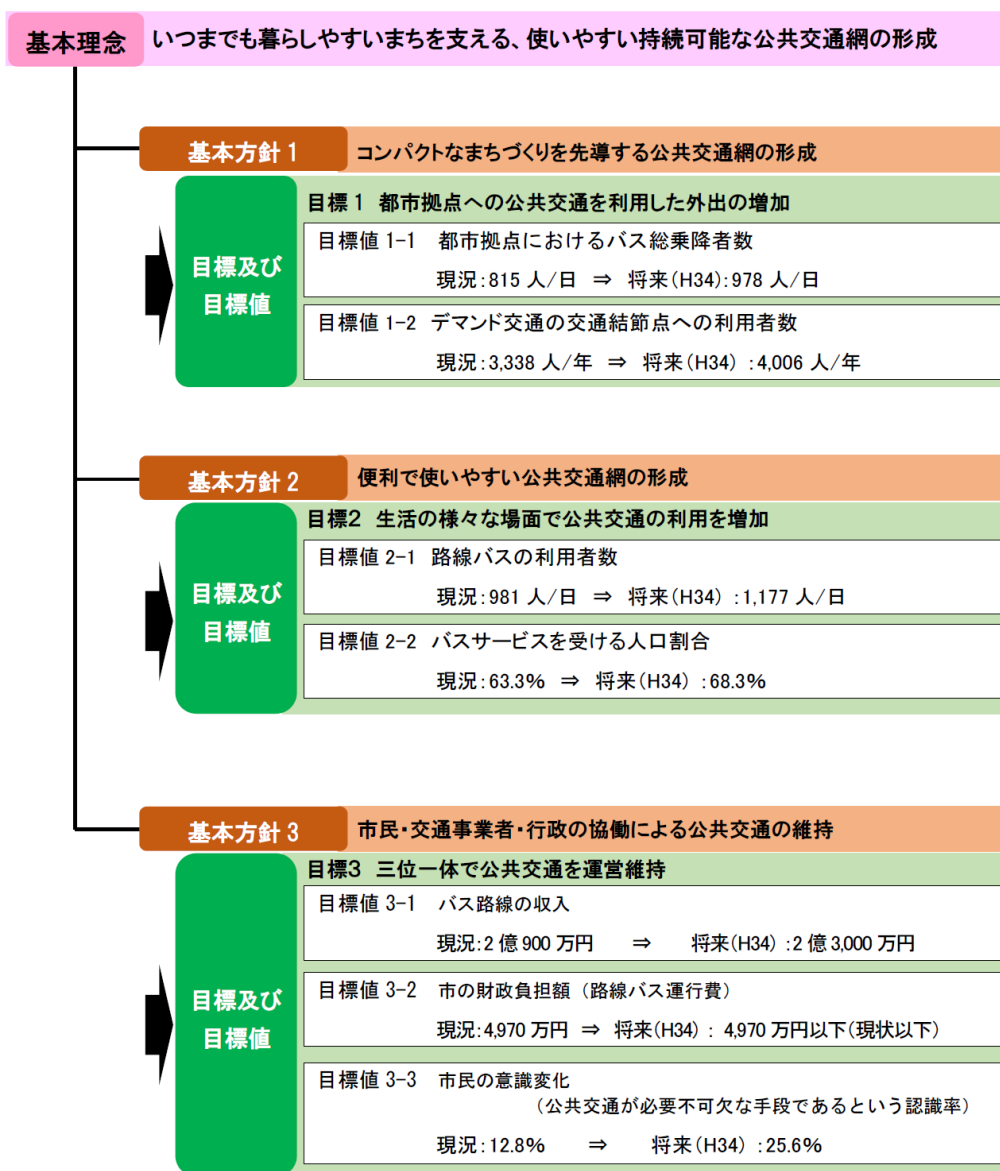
基本理念　いつまでも暮らしやすいまちを支える、使いやすい持続可能な公共交通網の形成

基本方針 1　コンパクトなまちづくりを先導する公共交通網の形成

目標及び目標値

目標 1　都市拠点への公共交通を利用した外出の増加

目標値 1-1　都市拠点におけるバス総乗降者数
現況：815 人／日　⇒　将来（H34）：978 人／日

目標値 1-2　デマンド交通の交通結節点への利用者数
現況：3,338 人／年　⇒　将来（H34）：4,006 人／年

基本方針 2　便利で使いやすい公共交通網の形成

目標及び目標値

目標2　生活の様々な場面で公共交通の利用を増加

目標値 2-1　路線バスの利用者数
現況：981 人／日　⇒　将来（H34）：1,177 人／日

目標値 2-2　バスサービスを受ける人口割合
現況：63.3%　⇒　将来（H34）：68.3%

基本方針 3　市民・交通事業者・行政の協働による公共交通の維持

目標及び目標値

目標3　三位一体で公共交通を運営維持

目標値 3-1　バス路線の収入
現況：2 億 900 万円　⇒　将来（H34）：2 億 3,000 万円

目標値 3-2　市の財政負担額（路線バス運行費）
現況：4,970 万円　⇒　将来（H34）：4,970 万円以下（現状以下）

目標値 3-3　市民の意識変化
（公共交通が必要不可欠な手段であるという認識率）
現況：12.8%　⇒　将来（H34）：25.6%